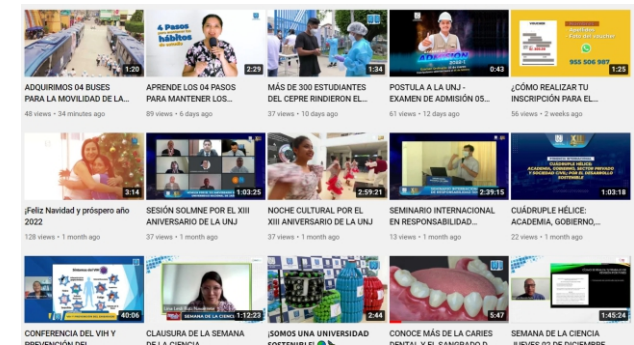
1:20
ADQUIRIMOS 04 BUSES PARA LA MOVILIDAD DE LA...
48 views • 34 minutes ago

4 Pasos hábitos
2:29
APRENDE LOS 04 PASOS PARA MANTENER LOS...
89 views • 6 days ago

1:34
MÁS DE 300 ESTUDIANTES DEL CEPRE RINDIERON EL...
37 views • 10 days ago

0:43
POSTULA A LA UNJ - EXAMEN DE ADMISIÓN 05...
61 views • 12 days ago

955 506 987
1:25
¿CÓMO REALIZAR TU INSCRIPCIÓN PARA EL...
56 views • 2 weeks ago

3:14
¡Feliz Navidad y próspero año 2022
128 views • 1 month ago

1:03:25
SESIÓN SOLMNE POR EL XIII ANIVERSARIO DE LA UNJ
37 views • 1 month ago

2:59:21
NOCHE CULTURAL POR EL XIII ANIVERSARIO DE LA UNJ
37 views • 1 month ago

2:39:15
SEMINARIO INTERNACIONAL EN RESPONSABILIDAD...
13 views • 1 month ago

CUÁDRUPLE HÉLICE: ACADEMIA, ESTADO, SECTOR PRIVADO Y SOCIEDAD CIVIL, POR EL DESARROLLO SOSTENIBLE
1:03:18
CUÁDRUPLE HÉLICE: ACADEMIA, GOBIERNO,...
22 views • 1 month ago

40:06
CONFERENCIA DEL VIH Y PREVENCIÓN DEL...

SEMANA DE LA CIENCIA
1:12:23
CLAUSURA DE LA SEMANA DE LA CIENCIA

2:44
¡SOMOS UNA UNIVERSIDAD SOSTENIBLE!...

5:47
CONOCE MÁS DE LA CARIES DENTAL Y EL SANGRADO D...

1:45:24
SEMANA DE LA CIENCIA JUEVES 02 DE DICIEMBRE...